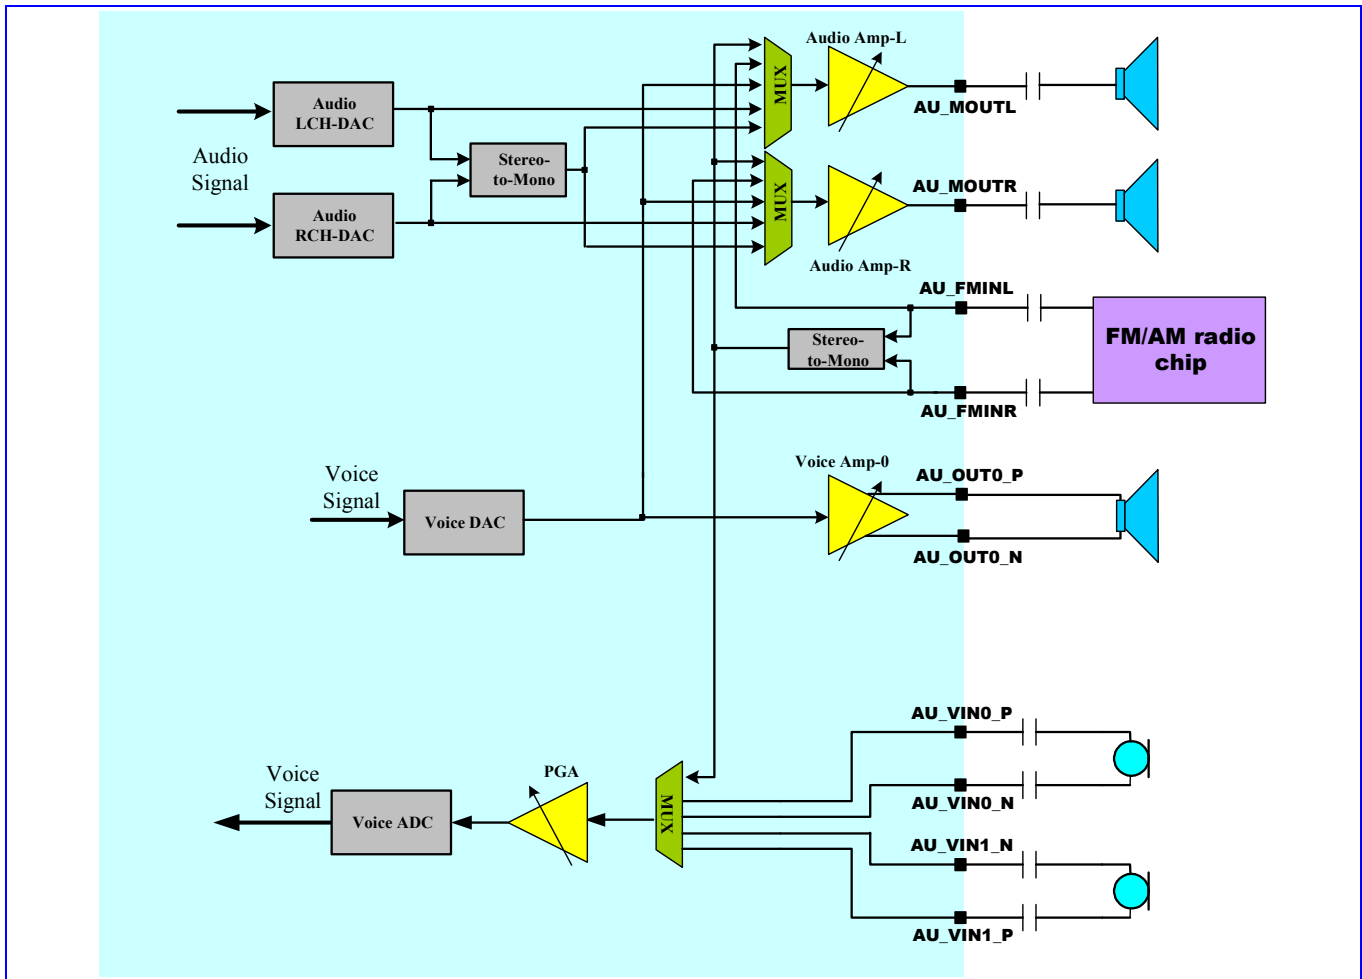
Audio Signal

Audio LCH-DAC

Audio RCH-DAC

Stereo-to-Mono

MUX

Audio Amp-L

AU_MOUTL

MUX

AU_MOUTR

Audio Amp-R

AU_FMINL

Stereo-to-Mono

FM/AM radio chip

AU_FMINR

Voice Signal

Voice DAC

Voice Amp-0

AU_OUT0_P

AU_OUT0_N

AU_VIN0_P

Voice Signal

Voice ADC

PGA

MUX

AU_VIN0_N

AU_VIN1_N

AU_VIN1_P